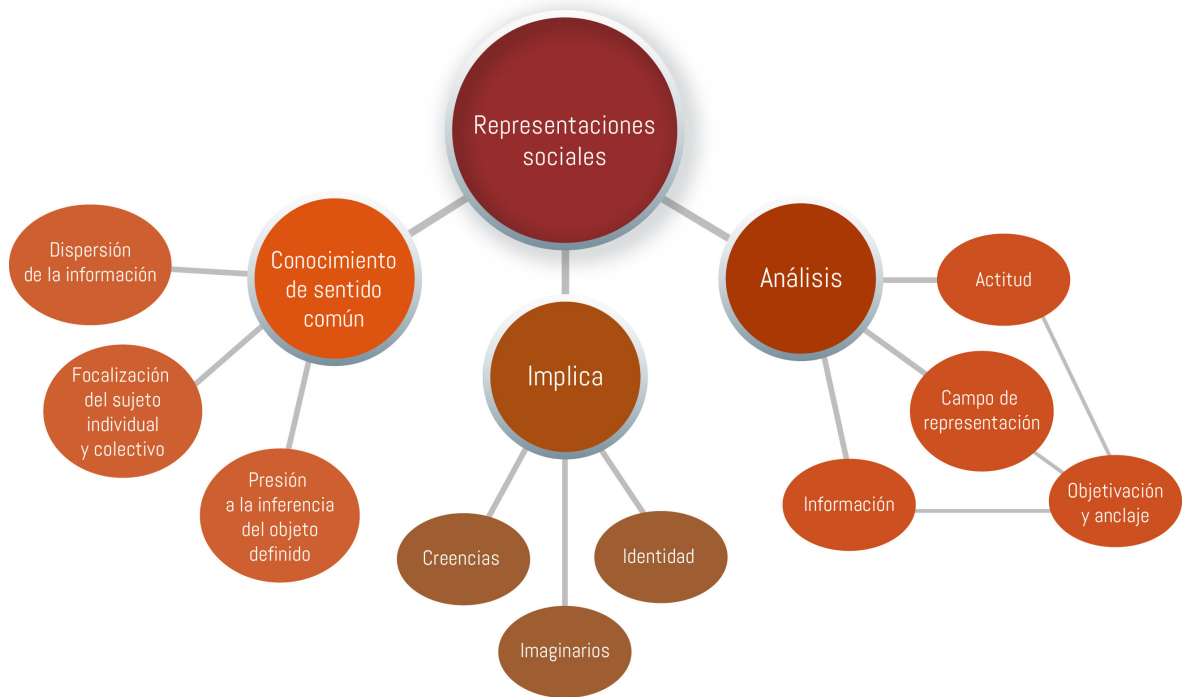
Representaciones sociales

Conocimiento de sentido común

Dispersión de la información

Focalización del sujeto individual y colectivo

Presión a la inferencia del objeto definido

Implica

Creencias

Imaginarios

Identidad

Análisis

Actitud

Campo de representación

Información

Objetivación y anclaje